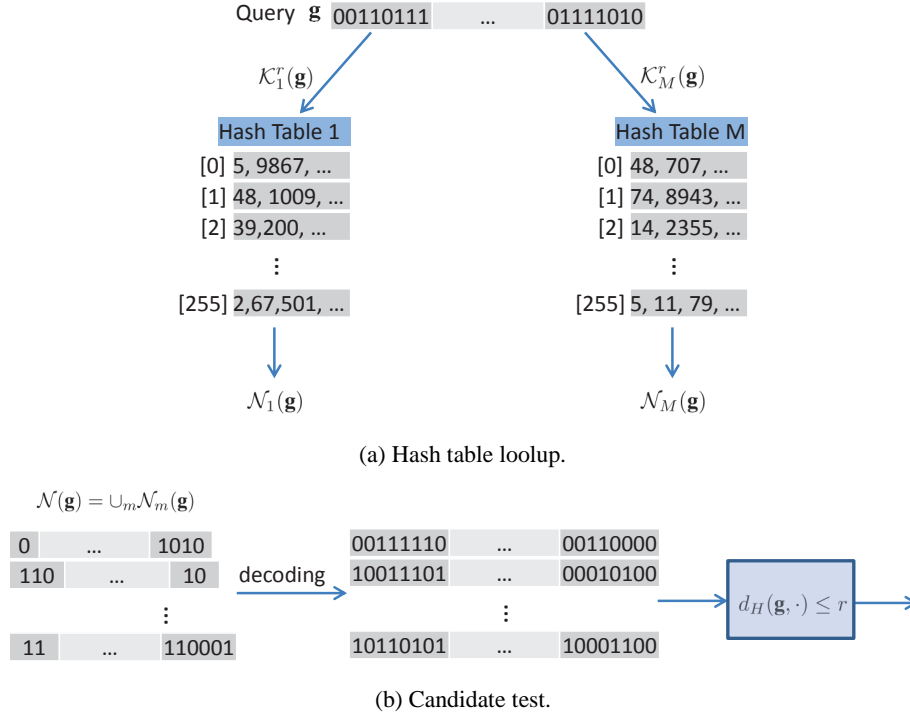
Query $\mathbf{g}$ 00110111 … 01111010

$\mathcal{K}_1^r(\mathbf{g})$

$\mathcal{K}_M^r(\mathbf{g})$

Hash Table 1

[0] 5, 9867, …
[1] 48, 1009, …
[2] 39,200, …
⋮
[255] 2,67,501, …

$\mathcal{N}_1(\mathbf{g})$

Hash Table M

[0] 48, 707, …
[1] 74, 8943, …
[2] 14, 2355, …
⋮
[255] 5, 11, 79, …

$\mathcal{N}_M(\mathbf{g})$

(a) Hash table loolup.

$\mathcal{N}(\mathbf{g}) = \cup_m \mathcal{N}_m(\mathbf{g})$

| 0 | … | 1010 |
|---|---|---|
| 110 | … | 10 |
| | ⋮ | |
| 11 | … | 110001 |

decoding

| 00111110 | … | 00110000 |
|---|---|---|
| 10011101 | … | 00010100 |
| | ⋮ | |
| 10110101 | … | 10001100 |

$d_H(\mathbf{g}, \cdot) \leq r$

(b) Candidate test.